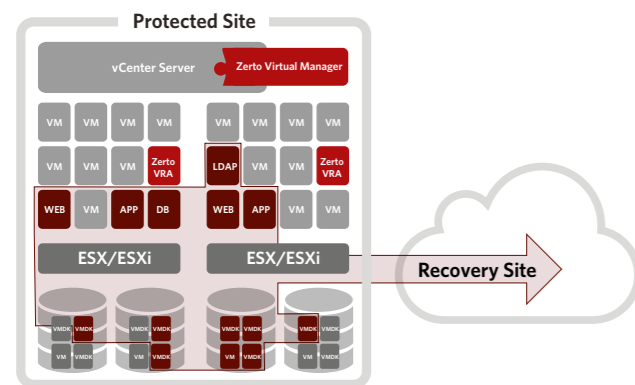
Protected Site

vCenter Server

Zerto Virtual Manager

VM VM VM VM
VM VM VM Zerto VRA
WEB VM APP DB

VM VM VM VM
LDAP VM VM Zerto VRA
WEB APP VM VM

ESX/ESXi
ESX/ESXi

Recovery Site

VMDK VMDK
VM VMDK
VMDK VMDK
VM VMDK
VMDK VMDK
VM VMDK
VMDK VMDK
VM VMDK